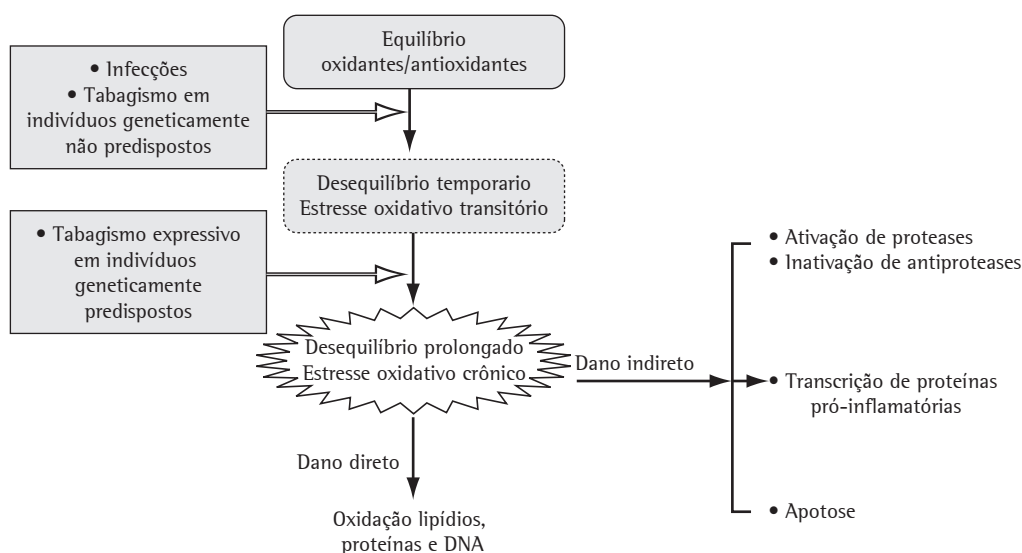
• Infecções
• Tabagismo em indivíduos geneticamente não predispostos

Equilíbrio oxidantes/antioxidantes

Desequilíbrio temporario
Estresse oxidativo transitório

• Tabagismo expressivo em indivíduos geneticamente predispostos

Desequilíbrio prolongado
Estresse oxidativo crônico

Dano indireto

• Ativação de proteases
• Inativação de antiproteases

• Transcrição de proteínas pró-inflamatórias

• Apotose

Dano direto

Oxidação lipídios, proteínas e DNA